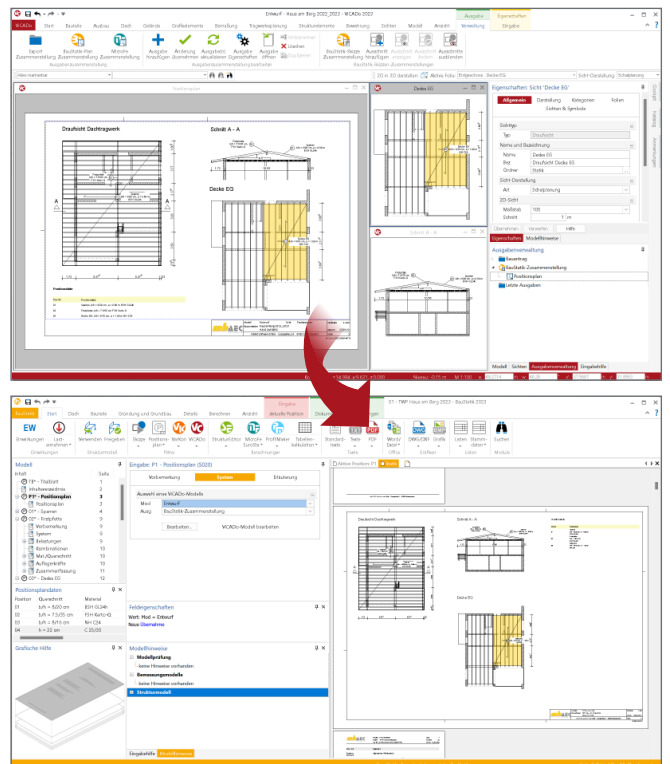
Entwurf - Haus am Berg 2022_2022 - ViCADo 2022

ViCADo Start Bauteile Ausbau Dach Gelände Grafikelemente Bemaßung Tragwerksplanung Strukturelemente Beschriftung Sichten Modell Ansicht Verwaltung Eingabe

Export Zusammenstellung | Bauteilliste-Plan Zusammenstellung | Mitteilung Zusammenstellung | Ausgabe hinzufügen | Änderung übernehmen | Ausgaben aktualisieren | Ausgabe-Eigenschaften | Ausgabe öffnen | Löschen | Bauteilliste-Ausgabe hinzufügen | Ausschnitt hinzufügen | Ausschnitt ausblenden

Draufsicht Dachtragwerk

Schnitt A - A

Decke EG

Positionsplan

Decke EG

Eigenschaften: Sicht "Decke EG"

Allgemein Darstellung Kategorien Folien Farben & Symbole

Sichttyp
Typ Draufsicht
Name und Bezeichnung
Name Decke EG
Pfad Draufsicht Decke EG
Sicht-Darstellung
Art Schalplanung
2D-Sicht
Maßstab 100

Eigenschaften Modellhinweise

Ausgabenverwaltung
Bauantrag
Baustatik-Zusammenstellung
Positionsplan
Letzte Ausgaben

Modell Sichten Ausgabenverwaltung Eingabehilfe

S1 - TWP Haus am Berg 2022 - BauStatik 2022

BauStatik Start Bauteile Gründung und Grundbau Details Berechnen Ansicht Aktuelle Position Dokument Verwaltung

EW Erweiterungen | Lastannahmen | Verwenden | Freigeben | Skizze | Positionsplan | MoWin | ViCADo | StrukturEditor | MicroFe EuroFE | ProfilMaker | Tabellenkalkulation | Standardtexte | Textvorlagen | PDF | Word/Excel | DWG/DXF | Grafik | Listen | Stammdaten | Suchen

Modell
Inhalt Seite
TitP - Titelblatt 1
Inhaltsverzeichnis 2
P1* - Positionsplan 3
Positionsplan 3
D1* - Sparren 4
D2* - Pfette 9
Vorbemessung 9
System 9
Belastungen 9
Kombinationen 10
Max./Querschnitt 10
Auflagerkräfte 11
Zusammenfassung 11
D3* - Decke EG 12

Eingabe: P1 - Positionsplan (S020)
Vorbemessung System Erläuterung
Auswahl eines ViCADo-Modells
Modell Entwurf
Ausgabe Baustatik-Zusammenstellung
Bearbeiten... ViCADo-Modell bearbeiten

Positionsdaten
Position Querschnitt Material
D1 b/h = 8.00 cm BSH GL24h
D2 b/h = 7.5/25 cm FSH Kerto-KS
D3 b/h = 8/16 cm NH C24
D4 h = 20 cm C 25/30

Feldeigenschaften
Wert: Mod = Entwurf
Neue Übernahme

Modellhinweise
Modellprüfung
keine Hinweise vorhanden
Bemessungsmodelle
keine Hinweise vorhanden
Strukturmodell

Grafische Hilfe

Eingabehilfe Modellhinweise

Aktive Position: P1